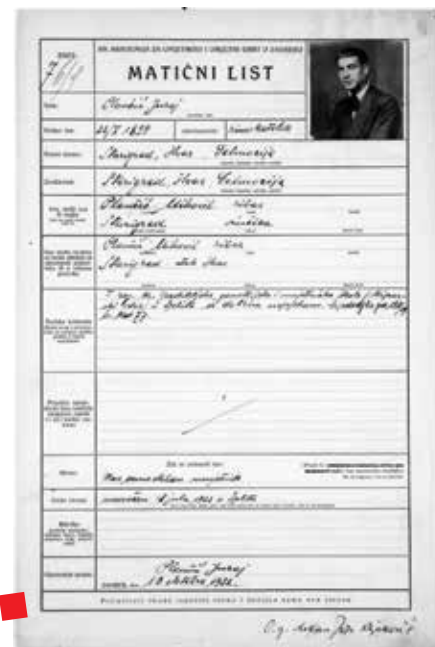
Broj: 7/19

KR. AKADEMIJA ZA UMJETNOST I OBRT U ZAGREBU

MATIČNI LIST

Ime: Plančić Juraj

Rođen: 24/I 1899

Rodno mjesto: Stari grad, otok Hvar, Dalmacija

Zavičajnost: Starigrad, Hvar Dalmacija

Plančić Mihovil

Starigrad

Plančić Mihovil

Starigrad otok Hvar

7 razr. kr. realne gimnazije i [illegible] u Splitu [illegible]

Mio. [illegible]

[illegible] Splitu

Plančić Juraj

ZAGREB, 18 oktobra 1920.

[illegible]

O.g. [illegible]